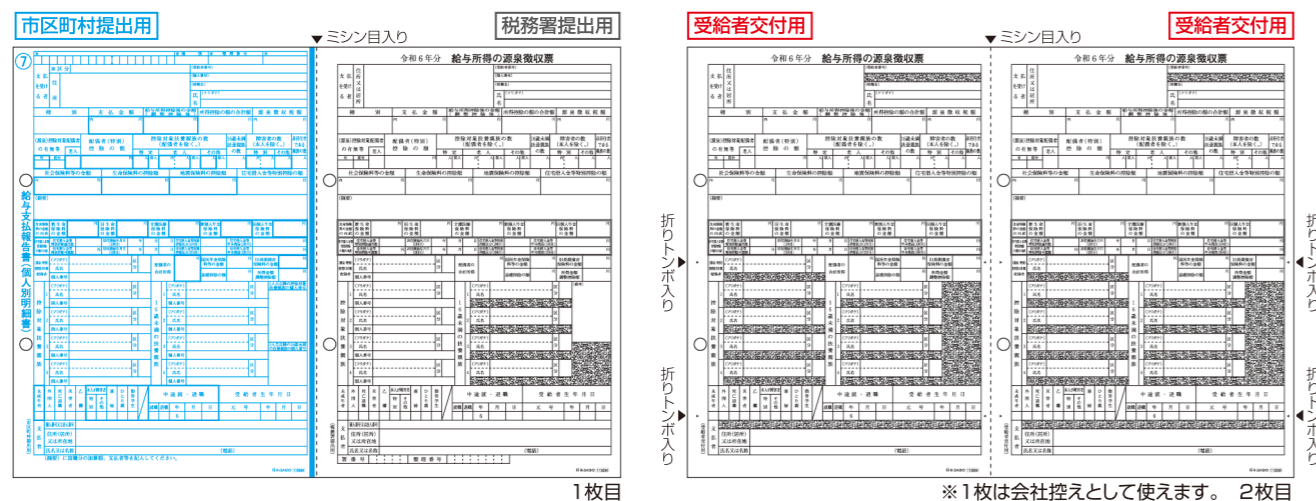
市区町村提出用

税務署提出用

ミシン目入り

令和６年分　給与所得の源泉徴収票

給与支払報告書（個人別明細書）

1枚目

受給者交付用

ミシン目入り

受給者交付用

令和６年分　給与所得の源泉徴収票

令和６年分　給与所得の源泉徴収票

折りトンボ入り

折りトンボ入り

折りトンボ入り

折りトンボ入り

※1枚は会社控えとして使えます。　2枚目